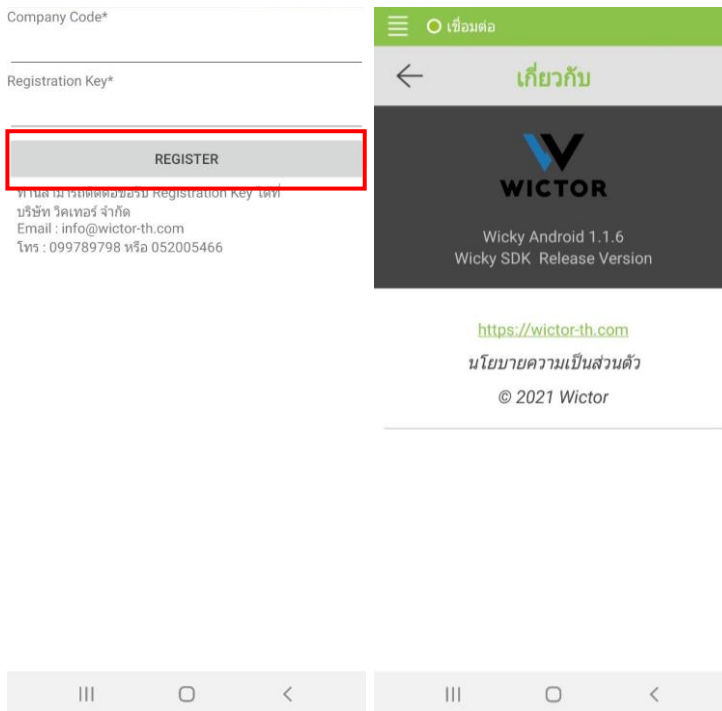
Company Code*

Registration Key*

REGISTER

ท่านสามารถติดต่อขอรับ Registration Key ได้ที่
บริษัท วิคเทอร์ จำกัด
Email : info@wictor-th.com
โทร : 099789798 หรือ 052005466

เชื่อมต่อ

เกี่ยวกับ

WICTOR

Wicky Android 1.1.6
Wicky SDK Release Version

https://wictor-th.com
นโยบายความเป็นส่วนตัว
© 2021 Wictor